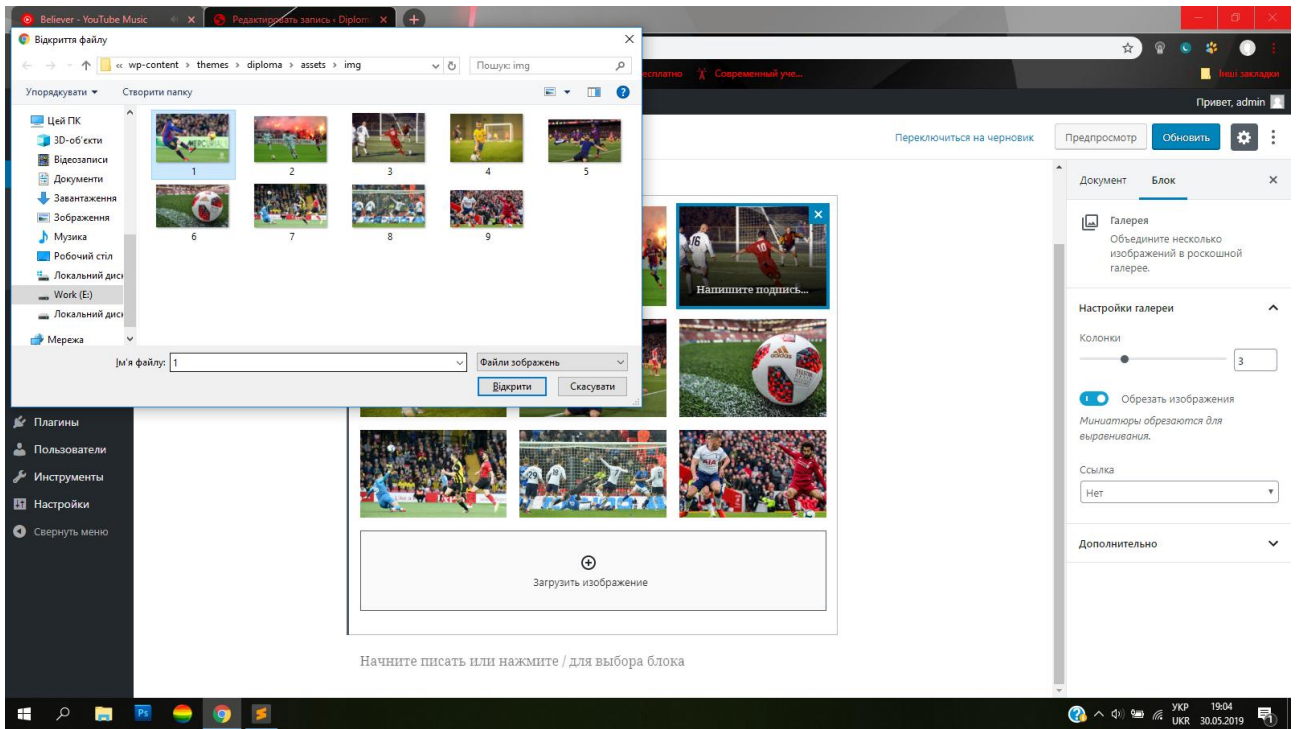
Believer - YouTube Music
Редактировать запись ‹ Diplom

Відкриття файлу

« wp-content › themes › diploma › assets › img

Пошук: img

Упорядкувати ▾
Створити папку

Цей ПК
3D-об'єкти
Відеозаписи
Документи
Завантаження
Зображення
Музика
Робочий стіл
Локальний диск
Work (E:)
Локальний диск
Мережа

1
2
3
4
5
6
7
8
9

Ім'я файлу: 1
Файли зображень
Відкрити
Скасувати

есплатно
Современный уче...
Інші закладки

Привет, admin

Переключиться на черновик
Предпросмотр
Обновить

Документ
Блок

Галерея
Объедините несколько изображений в роскошной галерее.

Настройки галереи

Колонки
3

Обрезать изображения
Миниатюры обрезаются для выравнивания.

Ссылка
Нет

Дополнительно

Напишите подпись...

Загрузить изображение

Начните писать или нажмите / для выбора блока

Плагины
Пользователи
Инструменты
Настройки
Свернуть меню

УКР
UKR
19:04
30.05.2019